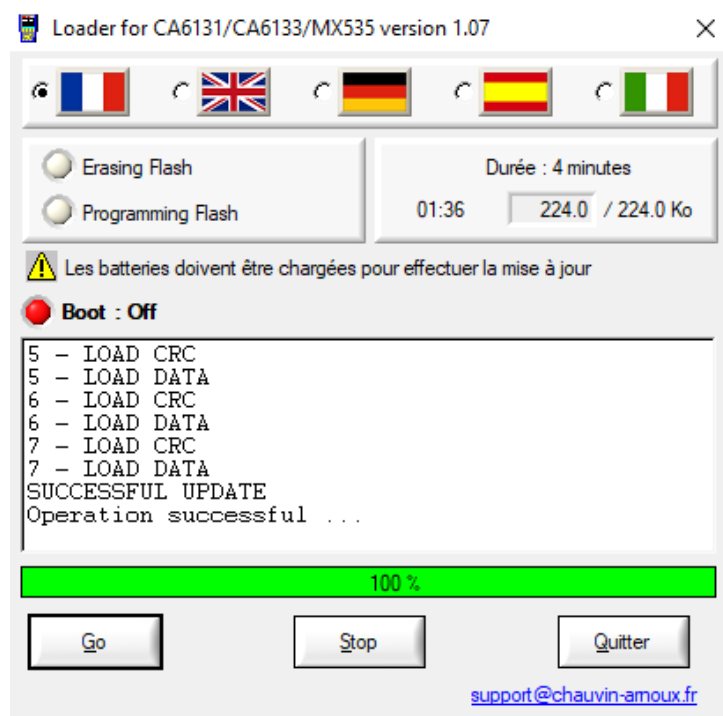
Loader for CA6131/CA6133/MX535 version 1.07

Erasing Flash

Programming Flash

Durée : 4 minutes

01:36 224.0 / 224.0 Ko

Les batteries doivent être chargées pour effectuer la mise à jour

Boot : Off

5 - LOAD CRC
5 - LOAD DATA
6 - LOAD CRC
6 - LOAD DATA
7 - LOAD CRC
7 - LOAD DATA
SUCCESSFUL UPDATE
Operation successful ...

100 %

Go

Stop

Quitter

support@chauvin-arnoux.fr